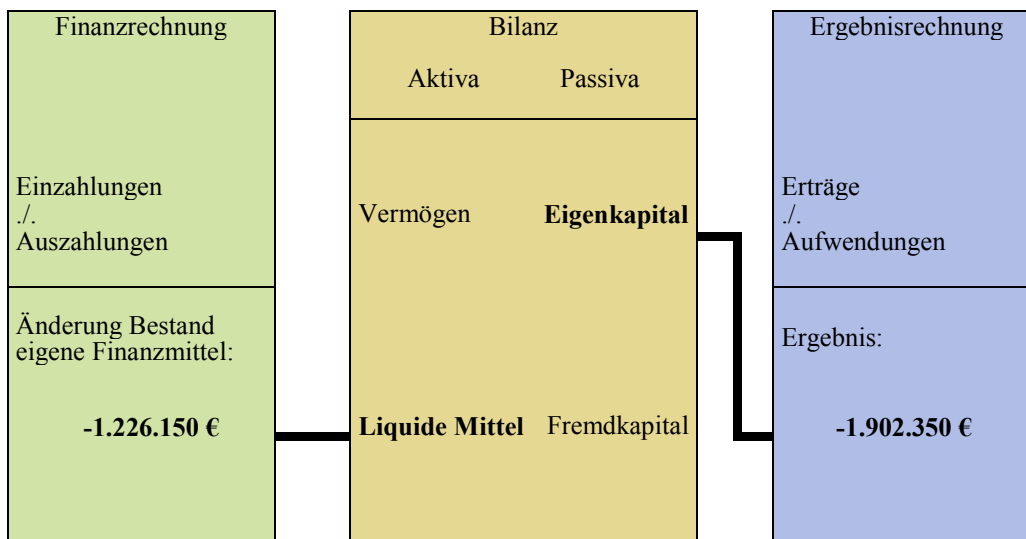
Finanzrechnung

Einzahlungen
./.
Auszahlungen

Änderung Bestand eigene Finanzmittel:

**-1.226.150 €**

Bilanz

Aktiva Passiva

Vermögen **Eigenkapital**

**Liquide Mittel** Fremdkapital

Ergebnisrechnung

Erträge
./.
Aufwendungen

Ergebnis:

**-1.902.350 €**